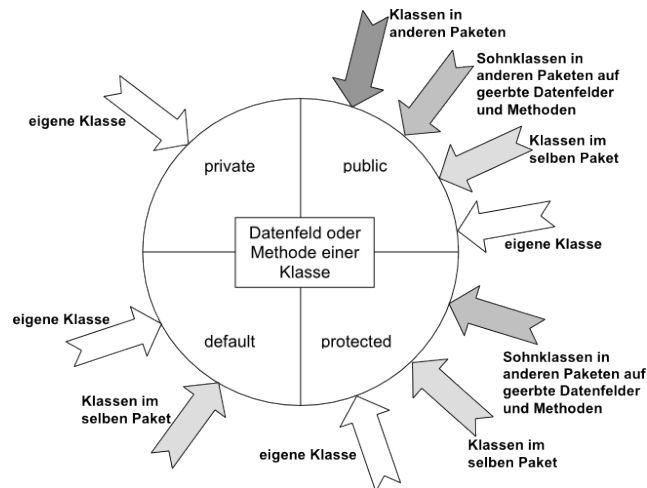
Klassen in anderen Paketen

Sohnklassen in anderen Paketen auf geerbte Datenfelder und Methoden

eigene Klasse

Klassen im selben Paket

private

public

eigene Klasse

Datenfeld oder Methode einer Klasse

eigene Klasse

default

protected

Sohnklassen in anderen Paketen auf geerbte Datenfelder und Methoden

Klassen im selben Paket

eigene Klasse

Klassen im selben Paket